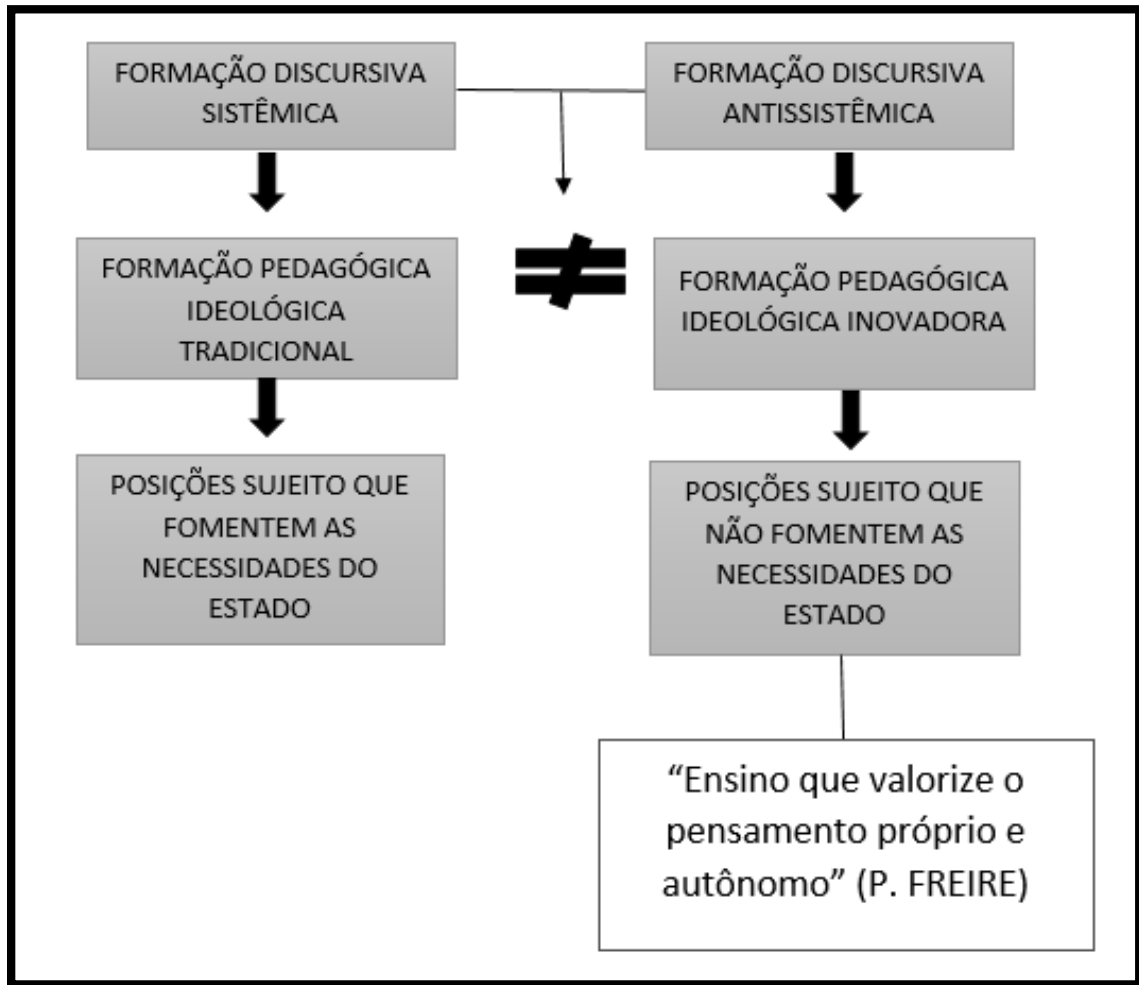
FORMAÇÃO DISCURSIVA SISTÊMICA

FORMAÇÃO DISCURSIVA ANTISSISTÊMICA

FORMAÇÃO PEDAGÓGICA IDEOLÓGICA TRADICIONAL

$\neq$

FORMAÇÃO PEDAGÓGICA IDEOLÓGICA INOVADORA

POSIÇÕES SUJEITO QUE FOMENTEM AS NECESSIDADES DO ESTADO

POSIÇÕES SUJEITO QUE NÃO FOMENTEM AS NECESSIDADES DO ESTADO

"Ensino que valorize o pensamento próprio e autônomo" (P. FREIRE)